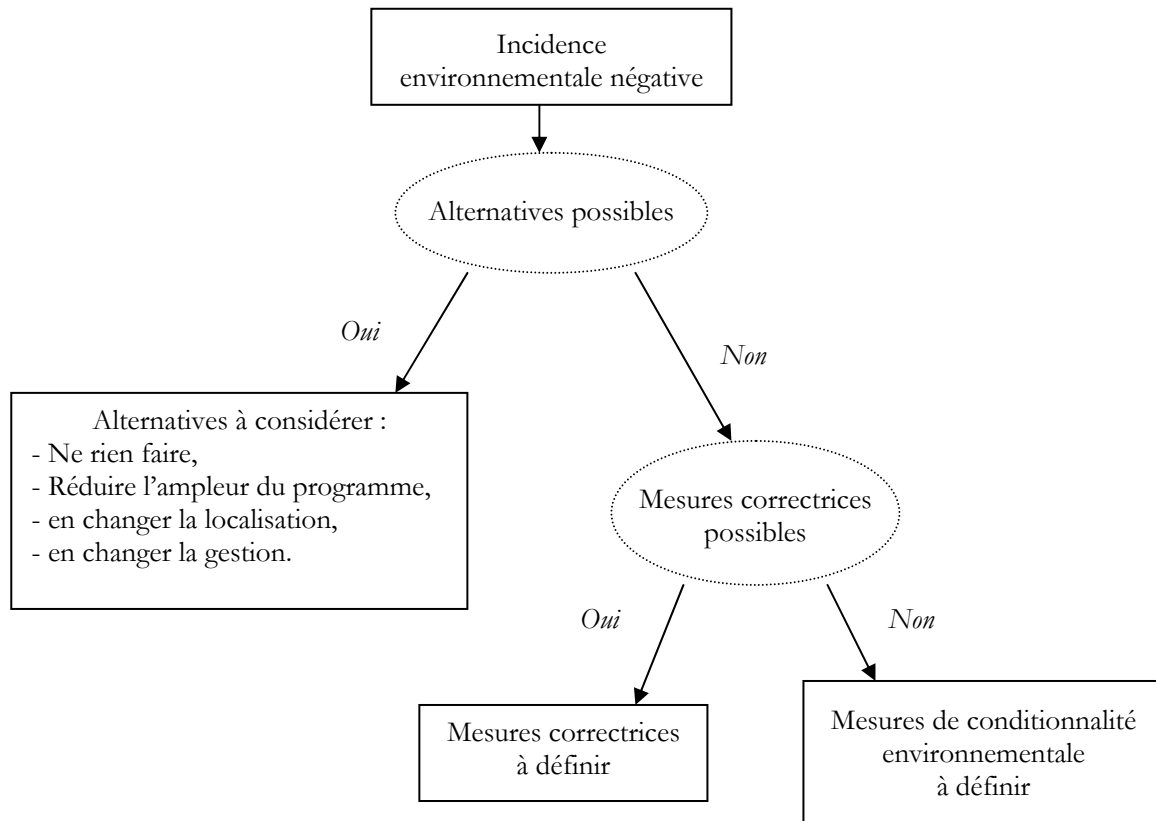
Incidence environnementale négative

Alternatives possibles

*Oui*

*Non*

Alternatives à considérer :
- Ne rien faire,
- Réduire l'ampleur du programme,
- en changer la localisation,
- en changer la gestion.

Mesures correctrices possibles

*Oui*

*Non*

Mesures correctrices à définir

Mesures de conditionnalité environnementale à définir